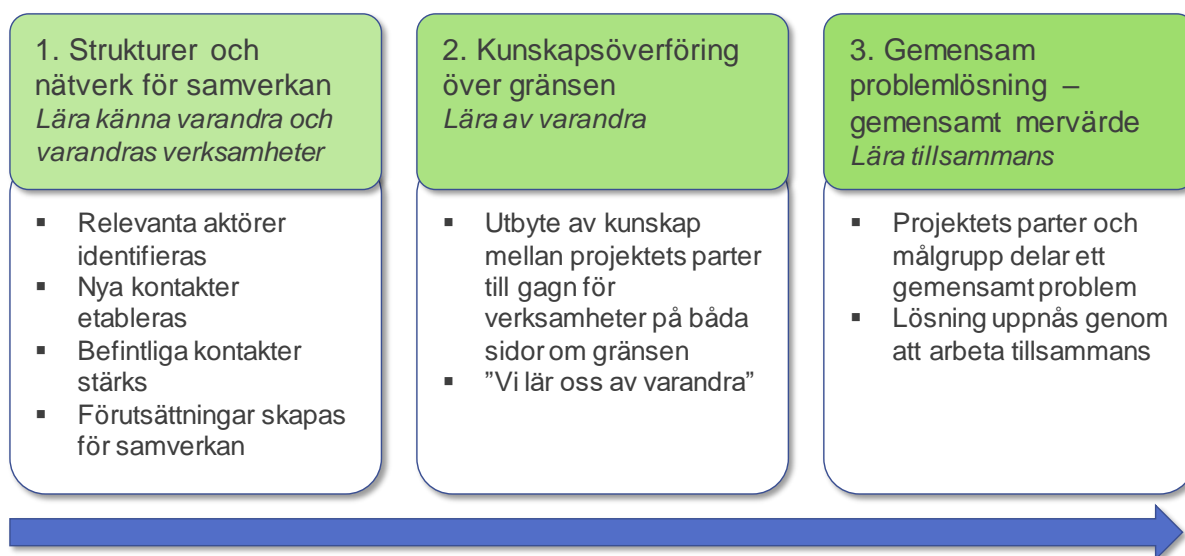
1. Strukturer och nätverk för samverkan
*Lära känna varandra och varandras verksamheter*

- Relevanta aktörer identifieras
- Nya kontakter etableras
- Befintliga kontakter stärks
- Förutsättningar skapas för samverkan

2. Kunskapsöverföring över gränsen
*Lära av varandra*

- Utbyte av kunskap mellan projektets parter till gagn för verksamheter på båda sidor om gränsen
- ”Vi lär oss av varandra”

3. Gemensam problemlösning – gemensamt mervärde
*Lära tillsammans*

- Projektets parter och målgrupp delar ett gemensamt problem
- Lösning uppnås genom att arbeta tillsammans